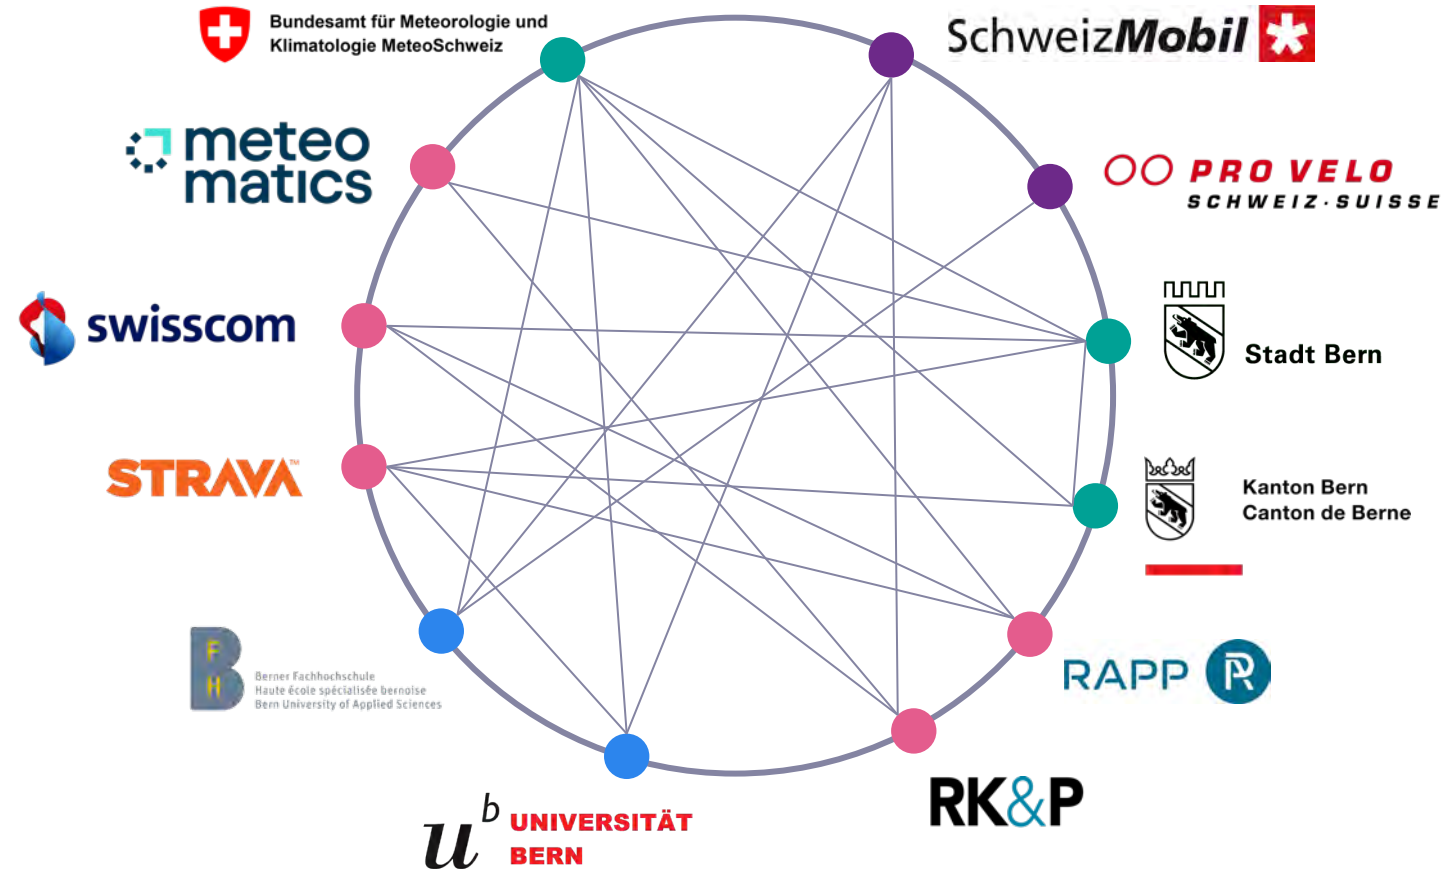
Bundesamt für Meteorologie und Klimatologie MeteoSchweiz

SchweizMobil

meteo matics

PRO VELO SCHWEIZ · SUISSE

swisscom

Stadt Bern

STRAVA

Kanton Bern Canton de Berne

F H

Berner Fachhochschule Haute école spécialisée bernoise Bern University of Applied Sciences

RAPP

RK&P

$u^b$ UNIVERSITÄT BERN